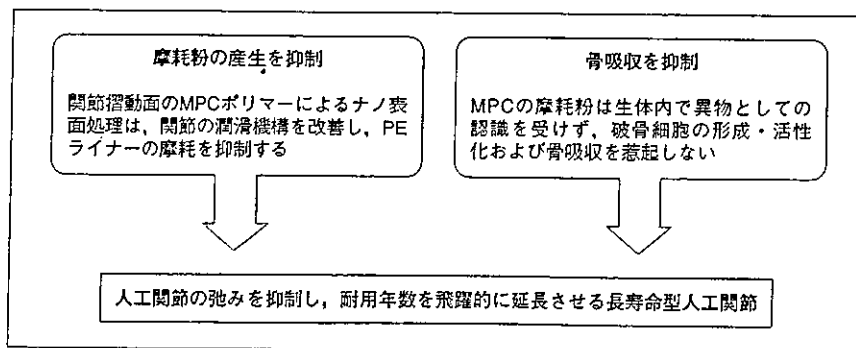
摩耗粉の産生を抑制

関節摺動面のMPCポリマーによるナノ表面処理は、関節の潤滑機構を改善し、PEライナーの摩耗を抑制する

骨吸収を抑制

MPCの摩耗粉は生体内で異物としての認識を受けず、破骨細胞の形成・活性化および骨吸収を惹起しない

人工関節の弛みを抑制し，耐用年数を飛躍的に延長させる長寿命型人工関節